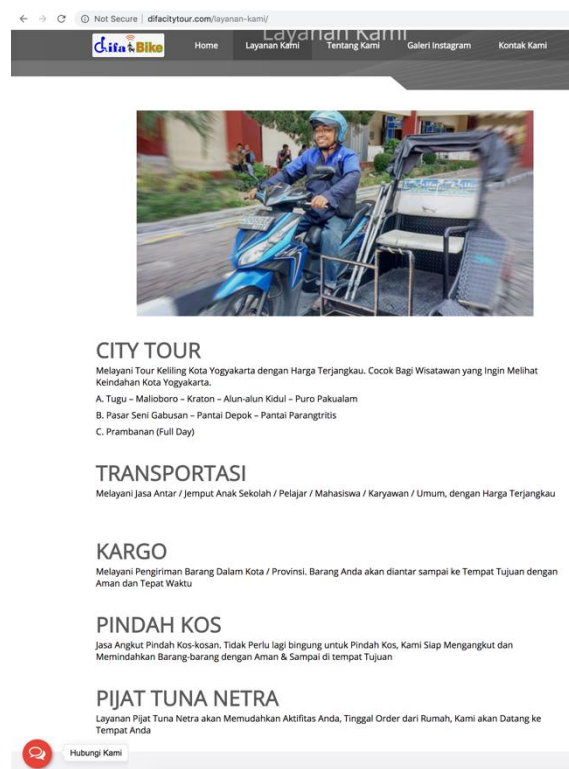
Not Secure | difacitytour.com/layanan-kami/

Difa Bike

Home Layanan Kami Tentang Kami Galeri Instagram Kontak Kami

Layanan Kami

CITY TOUR

Melayani Tour Keliling Kota Yogyakarta dengan Harga Terjangkau. Cocok Bagi Wisatawan yang Ingin Melihat Keindahan Kota Yogyakarta.

A. Tugu – Malioboro – Kraton – Alun-alun Kidul – Puro Pakualam

B. Pasar Seni Gabusan – Pantai Depok – Pantai Parangtritis

C. Prambanan (Full Day)

TRANSPORTASI

Melayani Jasa Antar / Jemput Anak Sekolah / Pelajar / Mahasiswa / Karyawan / Umum, dengan Harga Terjangkau

KARGO

Melayani Pengiriman Barang Dalam Kota / Provinsi. Barang Anda akan diantar sampai ke Tempat Tujuan dengan Aman dan Tepat Waktu

PINDAH KOS

Jasa Angkut Pindah Kos-kosan. Tidak Perlu lagi bingung untuk Pindah Kos, Kami Siap Mengangkut dan Memindahkan Barang-barang dengan Aman & Sampai di tempat Tujuan

PIJAT TUNA NETRA

Layanan Pijat Tuna Netra akan Memudahkan Aktifitas Anda, Tinggal Order dari Rumah, Kami akan Datang ke Tempat Anda

Hubungi Kami